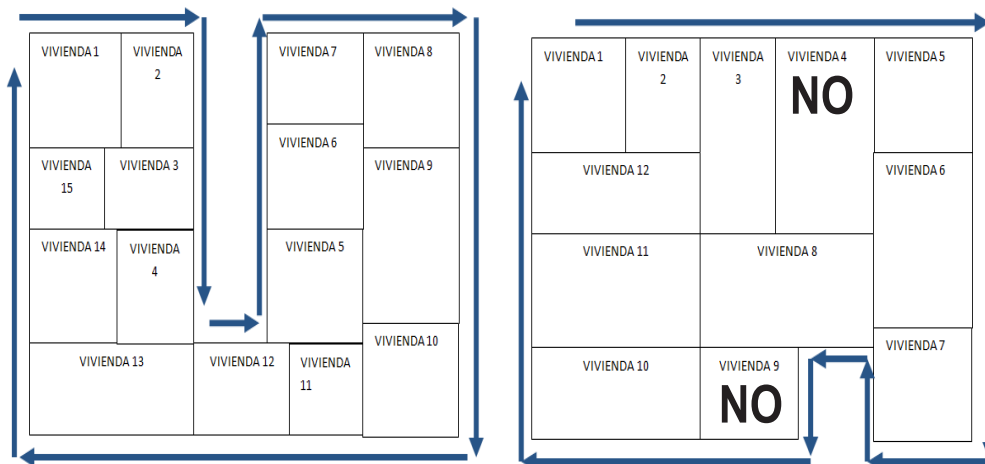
VIVIENDA 1
VIVIENDA 2
VIVIENDA 15
VIVIENDA 3
VIVIENDA 14
VIVIENDA 4
VIVIENDA 13
VIVIENDA 12
VIVIENDA 11
VIVIENDA 7
VIVIENDA 8
VIVIENDA 6
VIVIENDA 9
VIVIENDA 5
VIVIENDA 10

VIVIENDA 1
VIVIENDA 2
VIVIENDA 3
VIVIENDA 4
NO
VIVIENDA 5
VIVIENDA 12
VIVIENDA 6
VIVIENDA 11
VIVIENDA 8
VIVIENDA 7
VIVIENDA 10
VIVIENDA 9
NO